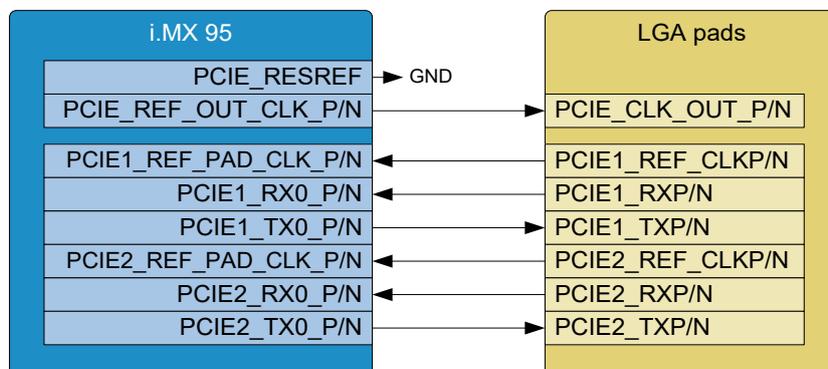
i.MX 95

PCIE_RESREF
PCIE_REF_OUT_CLK_P/N
PCIE1_REF_PAD_CLK_P/N
PCIE1_RX0_P/N
PCIE1_TX0_P/N
PCIE2_REF_PAD_CLK_P/N
PCIE2_RX0_P/N
PCIE2_TX0_P/N

GND

LGA pads

PCIE_CLK_OUT_P/N
PCIE1_REF_CLKP/N
PCIE1_RXP/N
PCIE1_TXP/N
PCIE2_REF_CLKP/N
PCIE2_RXP/N
PCIE2_TXP/N